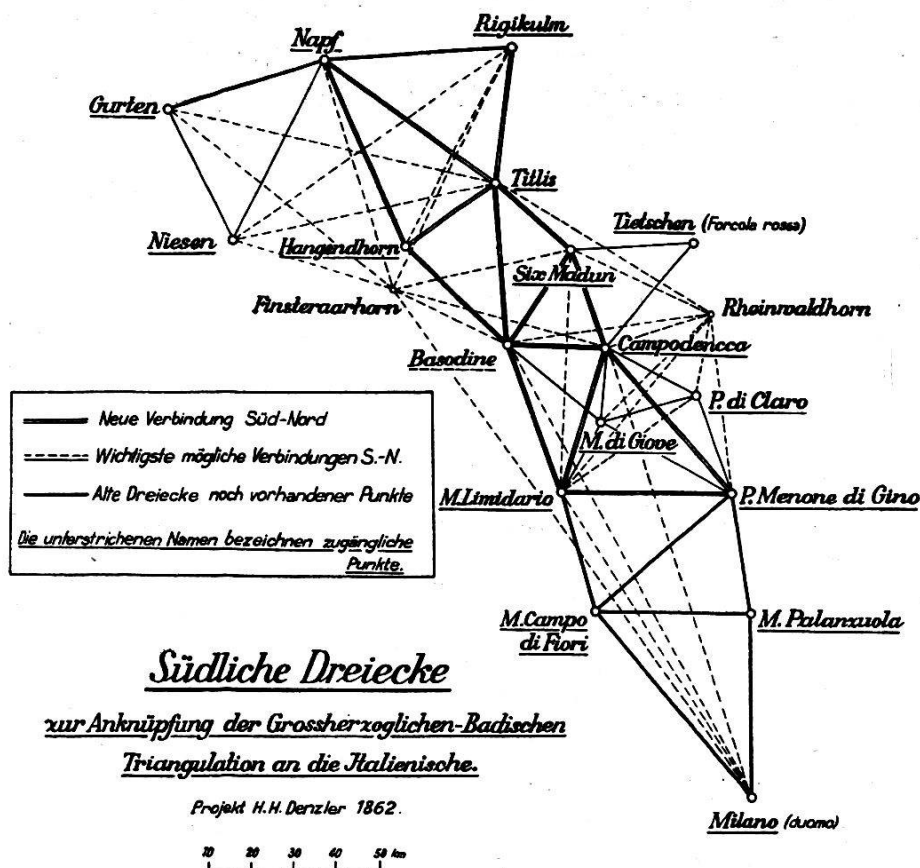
Napf

Rigikulm

Gurten

Titlis

Niesen

Hangendhorn

Tietschen (Forcola rossa)

Six Madun

Finsteraarhorn

Rheinwaldhorn

Basodine

Campodencca

P. di Claro

M. di Giove

M. Limidario

P. Menone di Gino

M. Campo di Fiori

M. Palanzuola

Milano (duomo)

Neue Verbindung Süd-Nord

Wichtigste mögliche Verbindungen S.-N.

Alte Dreiecke noch vorhandener Punkte

Die unterstrichenen Namen bezeichnen zugängliche Punkte.

Südliche Dreiecke

zur Anknüpfung der Grossherzoglichen-Badischen Triangulation an die Jtalienische.

Projekt H.H. Denzler 1862.

10 20 30 40 50 km